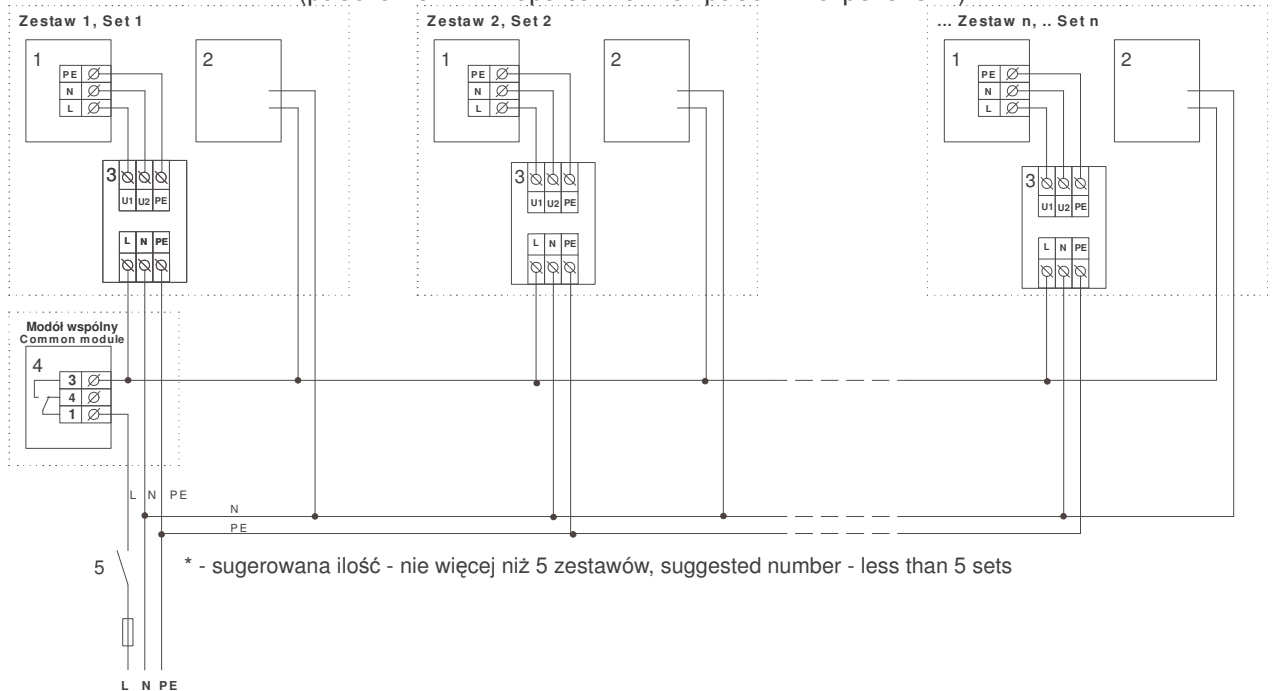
(po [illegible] )

Zestaw 1, Set 1

1

PE
N
L

2

3
U1 U2 PE
L N PE

Zestaw 2, Set 2

1

PE
N
L

2

3
U1 U2 PE
L N PE

... Zestaw n, .. Set n

1

PE
N
L

2

3
U1 U2 PE
L N PE

Modół wspólny
Common module

4
3
4
1

L N PE
N
PE

5

* - sugerowana ilość - nie więcej niż 5 zestawów, suggested number - less than 5 sets

L N PE